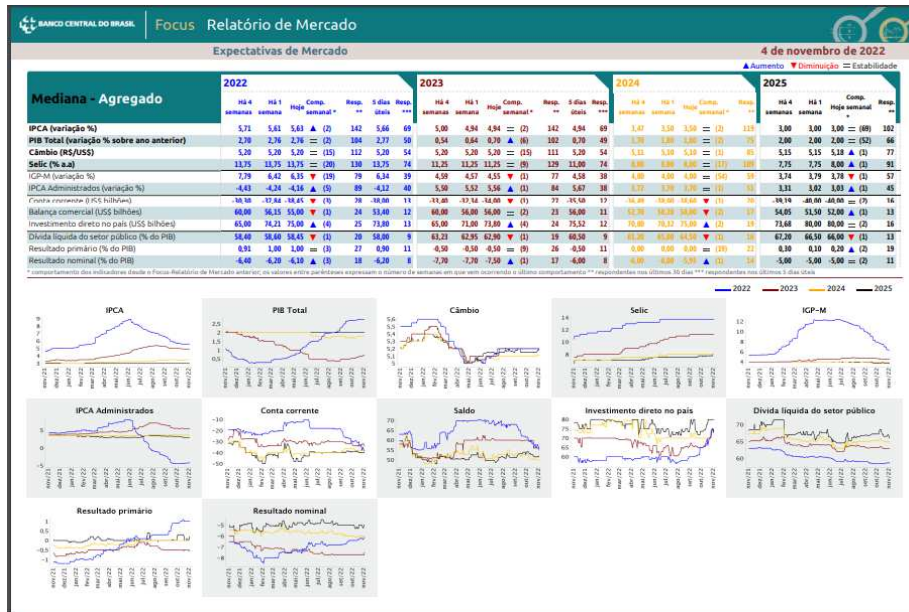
BANCO CENTRAL DO BRASIL Focus Relatório de Mercado

Expectativas de Mercado

4 de novembro de 2022

▲Aumento ▼Diminuição = Estabilidade

Mediana - Agregado

| | 2022 Há 4 semanas | Há 1 semana | Hoje | Comp. semanal * | Resp. ** | 5 dias úteis | Resp. *** | 2023 Há 4 semanas | Há 1 semana | Hoje | Comp. semanal * | Resp. ** | 5 dias úteis | Resp. *** | 2024 Há 4 semanas | Há 1 semana | Hoje | Comp. semanal * | Resp. ** | 2025 Há 4 semanas | Há 1 semana | Hoje | Comp. semanal * | Resp. ** |
|---|---|---|---|---|---|---|---|---|---|---|---|---|---|---|---|---|---|---|---|---|---|---|---|---|
| IPCA (variação %) | 5,71 | 5,61 | 5,63 | ▲ (2) | 142 | 5,66 | 69 | 5,00 | 4,94 | 4,94 | = (2) | 142 | 4,94 | 69 | 3,47 | 3,50 | 3,50 | = (2) | 119 | 3,00 | 3,00 | 3,00 | = (69) | 102 |
| PIB Total (variação % sobre ano anterior) | 2,70 | 2,76 | 2,76 | = (2) | 104 | 2,77 | 50 | 0,54 | 0,64 | 0,70 | ▲ (6) | 102 | 0,70 | 49 | 1,70 | 1,80 | 1,80 | = (2) | 75 | 2,00 | 2,00 | 2,00 | = (52) | 66 |
| Câmbio (R$/US$) | 5,20 | 5,20 | 5,20 | = (15) | 112 | 5,20 | 54 | 5,20 | 5,20 | 5,20 | = (15) | 111 | 5,20 | 54 | 5,11 | 5,10 | 5,10 | = (1) | 85 | 5,15 | 5,15 | 5,18 | ▲ (1) | 77 |
| Selic (% a.a) | 13,75 | 13,75 | 13,75 | = (20) | 130 | 13,75 | 74 | 11,25 | 11,25 | 11,25 | = (9) | 129 | 11,00 | 74 | 8,00 | 8,00 | 8,00 | = (17) | 109 | 7,75 | 7,75 | 8,00 | ▲ (1) | 91 |
| IGP-M (variação %) | 7,79 | 6,42 | 6,35 | ▼ (19) | 79 | 6,34 | 39 | 4,58 | 4,57 | 4,55 | ▼ (1) | 77 | 4,58 | 38 | 4,00 | 4,00 | 4,00 | = (54) | 59 | 3,74 | 3,79 | 3,78 | ▼ (1) | 57 |
| IPCA Administrados (variação %) | -4,43 | -4,24 | -4,16 | ▲ (5) | 89 | -4,12 | 40 | 5,50 | 5,52 | 5,56 | ▲ (1) | 84 | 5,67 | 38 | 3,77 | 3,70 | 3,70 | = (1) | 51 | 3,31 | 3,02 | 3,03 | ▲ (1) | 45 |
| Conta corrente (US$ bilhões) | -30,30 | -37,84 | -38,45 | ▼ (3) | 28 | -38,00 | 13 | -33,40 | -37,34 | -34,00 | ▼ (1) | 27 | -35,50 | 12 | -36,49 | -39,00 | -38,60 | ▼ (1) | 20 | -39,19 | -40,00 | -40,00 | = (2) | 16 |
| Balança comercial (US$ bilhões) | 60,00 | 56,15 | 55,00 | ▼ (1) | 24 | 53,40 | 12 | 60,00 | 56,00 | 56,00 | = (2) | 23 | 56,00 | 11 | 52,70 | 54,20 | 54,00 | ▼ (2) | 17 | 54,05 | 51,50 | 52,00 | ▲ (1) | 13 |
| Investimento direto no país (US$ bilhões) | 65,00 | 74,21 | 75,00 | ▲ (4) | 25 | 73,80 | 13 | 65,00 | 71,00 | 73,80 | ▲ (4) | 24 | 75,52 | 12 | 70,00 | 70,12 | 75,00 | ▲ (2) | 19 | 73,68 | 80,00 | 80,00 | = (2) | 16 |
| Dívida líquida do setor público (% do PIB) | 58,40 | 58,60 | 58,45 | ▼ (1) | 20 | 58,00 | 9 | 63,21 | 62,95 | 62,90 | ▼ (1) | 19 | 60,50 | 9 | 65,30 | 65,00 | 64,50 | ▼ (1) | 16 | 67,20 | 66,50 | 66,00 | ▼ (1) | 13 |
| Resultado primário (% do PIB) | 0,91 | 1,00 | 1,00 | = (3) | 27 | 0,90 | 11 | -0,50 | -0,50 | -0,50 | = (9) | 26 | -0,50 | 11 | 0,00 | 0,00 | 0,00 | = (18) | 22 | 0,30 | 0,10 | 0,20 | ▲ (2) | 19 |
| Resultado nominal (% do PIB) | -6,40 | -6,20 | -6,10 | ▲ (3) | 18 | -6,20 | 8 | -7,70 | -7,70 | -7,50 | ▲ (1) | 17 | -6,00 | 8 | -6,00 | -6,00 | -5,95 | ▲ (1) | 14 | -5,00 | -5,00 | -5,00 | = (2) | 11 |

* comportamento dos indicadores desde o Focus-Relatório de Mercado anterior; os valores entre parênteses expressam o número de semanas em que vem ocorrendo o último comportamento ** respondentes nos últimos 30 dias *** respondentes nos últimos 5 dias úteis

2022 2023 2024 2025

IPCA
PIB Total
Câmbio
Selic
IGP-M
IPCA Administrados
Conta corrente
Saldo
Investimento direto no país
Dívida líquida do setor público
Resultado primário
Resultado nominal

nov/21 dez/21 jan/22 fev/22 mar/22 abr/22 mai/22 jun/22 jul/22 ago/22 set/22 out/22 nov/22